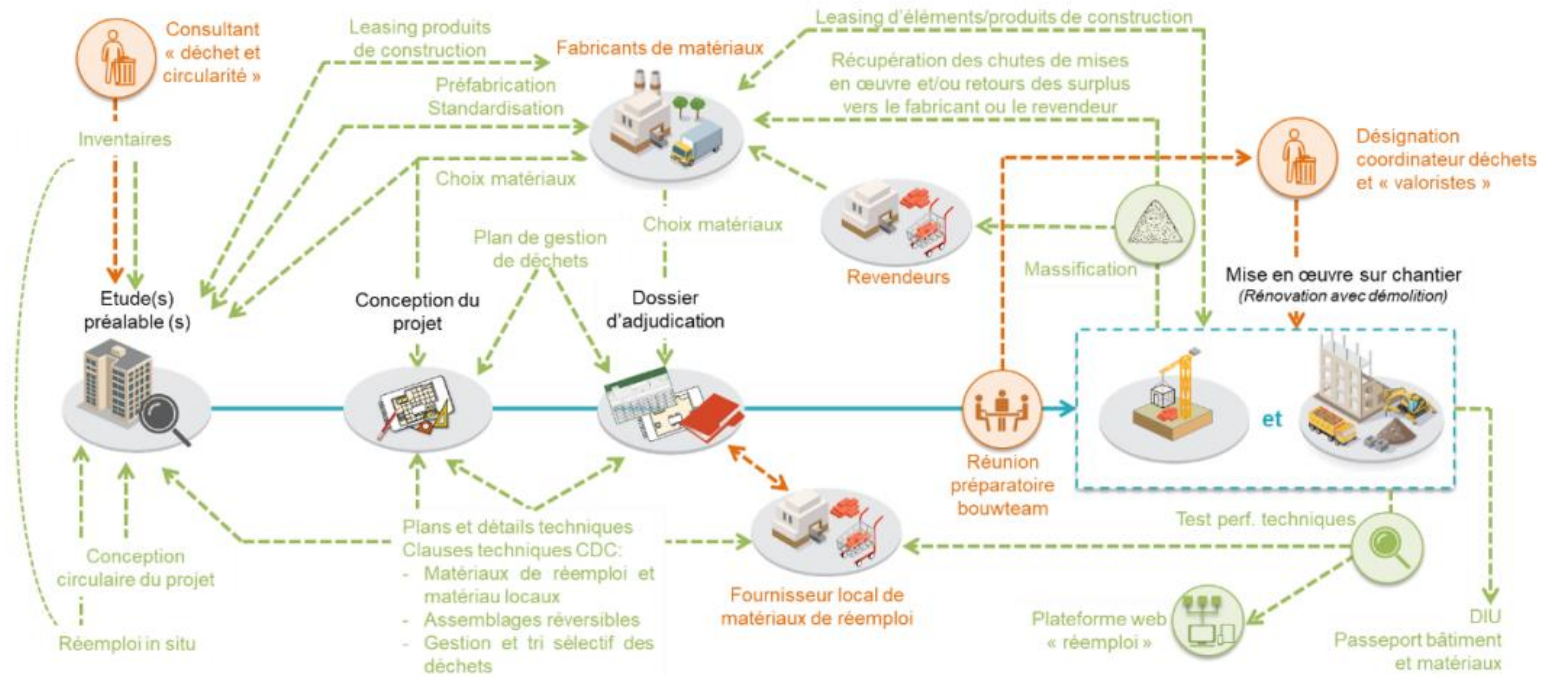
Consultant « déchet et circularité »

Inventaires

Leasing produits de construction

Préfabrication Standardisation

Choix matériaux

Fabricants de matériaux

Leasing d'éléments/produits de construction

Récupération des chutes de mises en œuvre et/ou retours des surplus vers le fabricant ou le revendeur

Désignation coordinateur déchets et « valoristes »

Revendeurs

Massification

Choix matériaux

Plan de gestion de déchets

Etude(s) préalable (s)

Conception du projet

Dossier d'adjudication

Mise en œuvre sur chantier
(Rénovation avec démolition)

et

Réunion préparatoire bouwteam

Test perf. techniques

Conception circulaire du projet

Réemploi in situ

Plans et détails techniques
Clauses techniques CDC:
- Matériaux de réemploi et matériau locaux
- Assemblages réversibles
- Gestion et tri sélectif des déchets

Fournisseur local de matériaux de réemploi

Plateforme web « réemploi »

DIU
Passeport bâtiment et matériaux